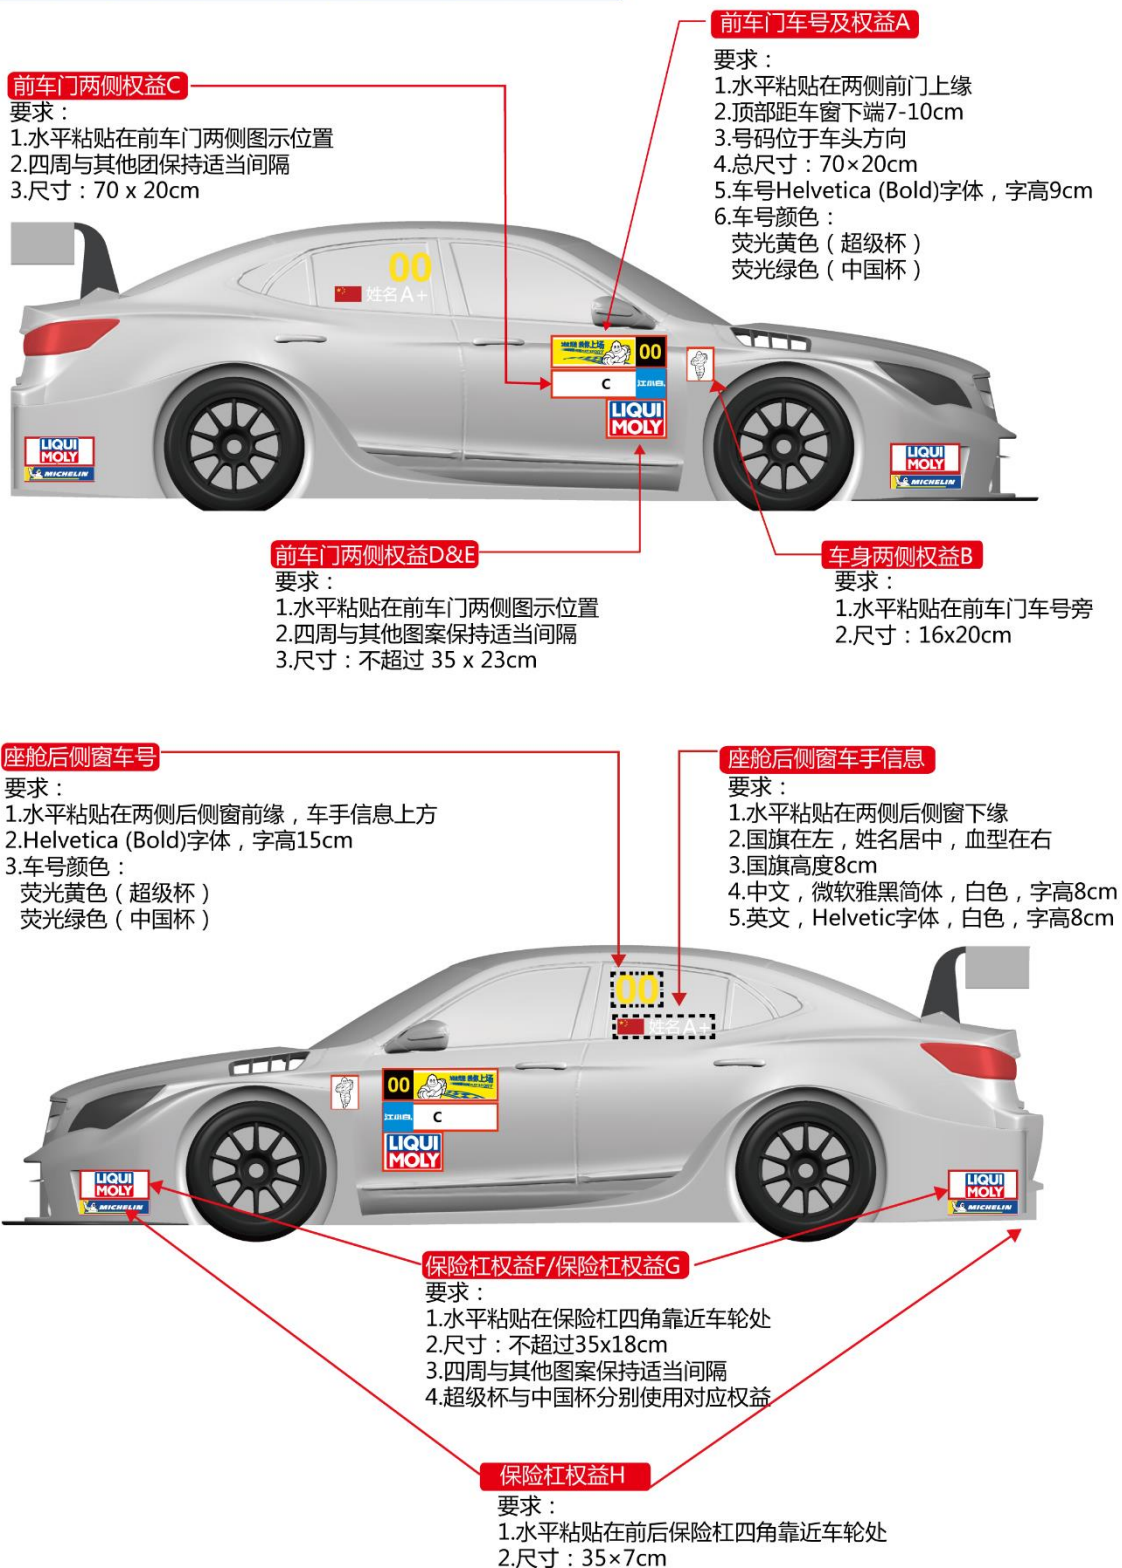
前车门两侧权益C
要求：
1.水平粘贴在前车门两侧图示位置
2.四周与其他团保持适当间隔
3.尺寸：70 x 20cm

前车门车号及权益A
要求：
1.水平粘贴在两侧前门上缘
2.顶部距车窗下端7-10cm
3.号码位于车头方向
4.总尺寸：70×20cm
5.车号Helvetica (Bold)字体，字高9cm
6.车号颜色：
荧光黄色（超级杯）
荧光绿色（中国杯）

00
姓名A+

00
C
LIQUI MOLY
LIQUI MOLY
MICHELIN
LIQUI MOLY
MICHELIN

前车门两侧权益D&E
要求：
1.水平粘贴在前车门两侧图示位置
2.四周与其他图案保持适当间隔
3.尺寸：不超过 35 x 23cm

车身两侧权益B
要求：
1.水平粘贴在前车门车号旁
2.尺寸：16x20cm

座舱后侧窗车号
要求：
1.水平粘贴在两侧后侧窗前缘，车手信息上方
2.Helvetica (Bold)字体，字高15cm
3.车号颜色：
荧光黄色（超级杯）
荧光绿色（中国杯）

座舱后侧窗车手信息
要求：
1.水平粘贴在两侧后侧窗下缘
2.国旗在左，姓名居中，血型在右
3.国旗高度8cm
4.中文，微软雅黑简体，白色，字高8cm
5.英文，Helvetic字体，白色，字高8cm

00
姓名A+

00
C
LIQUI MOLY
LIQUI MOLY
MICHELIN
LIQUI MOLY
MICHELIN

保险杠权益F/保险杠权益G
要求：
1.水平粘贴在保险杠四角靠近车轮处
2.尺寸：不超过35x18cm
3.四周与其他图案保持适当间隔
4.超级杯与中国杯分别使用对应权益

保险杠权益H
要求：
1.水平粘贴在前后保险杠四角靠近车轮处
2.尺寸：35×7cm